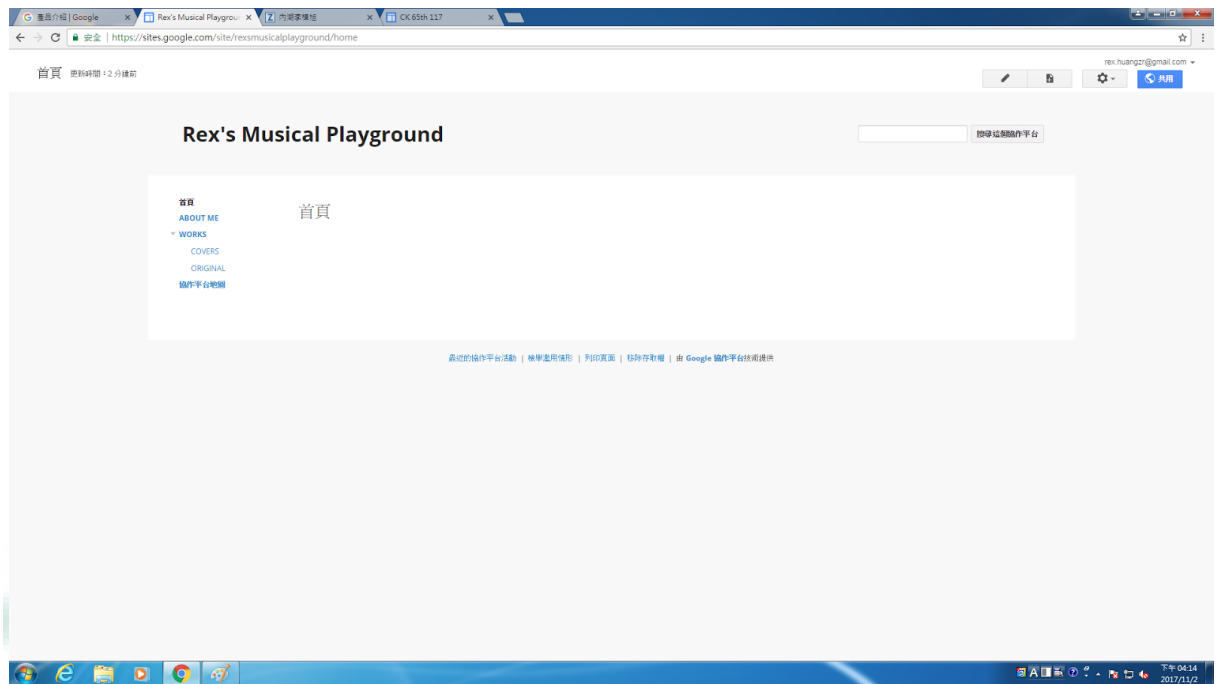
G 產品介紹 | Google ×
Rex's Musical Playgrou ×
Z 內湖家樂福 ×
CK 65th 117 ×

安全 | https://sites.google.com/site/rexsmusicalplayground/home

首頁 更新時間：2 分鐘前

rex.huangzr@gmail.com

共用

Rex's Musical Playground

搜尋這個協作平台

首頁
ABOUT ME
WORKS
COVERS
ORIGINAL
協作平台地圖

首頁

最近的協作平台活動 | 檢舉濫用情形 | 列印頁面 | 移除存取權 | 由 Google 協作平台技術提供

下午 04:14
2017/11/2